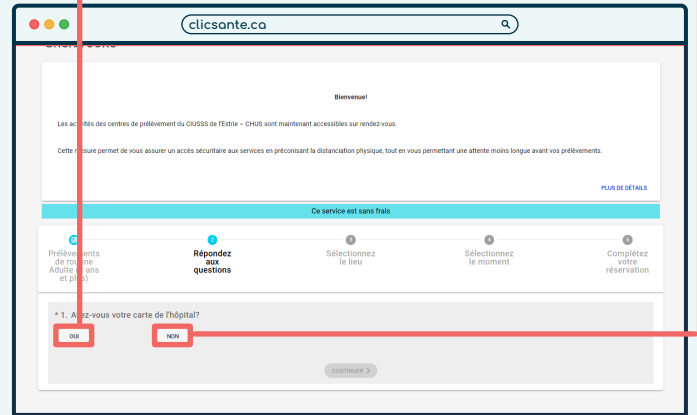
clicsante.ca

Bienvenue!

Les activités des centres de prélèvement du CIUSSS de l'Estrie – CHUS sont maintenant accessibles sur rendez-vous.

Cette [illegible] mesure permet de vous assurer un accès sécuritaire aux services en préconisant la distanciation physique, tout en vous permettant une attente moins longue avant vos prélèvements.

PLUS DE DÉTAILS

Ce service est sans frais

Prélèvements de routine Adulte ([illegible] ans et plus)

2 Répondez aux questions

3 Sélectionnez le lieu

4 Sélectionnez le moment

5 Complétez votre réservation

* 1. A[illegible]z-vous votre carte de l'hôpital?

OUI

NON

CONTINUER ›